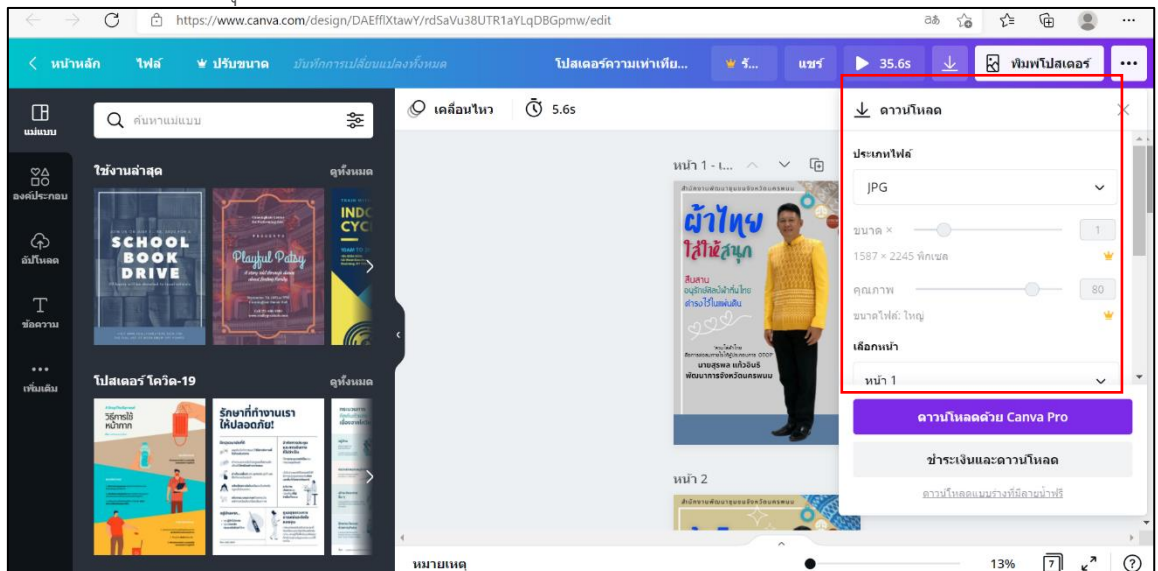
https://www.canva.com/design/DAEfflXtawY/rdSaVu38UTR1aYLqDBGpmw/edit

< หน้าหลัก ไฟล์ ปรับขนาด บันทึกการเปลี่ยนแปลงทั้งหมด โปสเตอร์ความเท่าเทีย... ร... แชร์ 35.6s พิมพ์โปสเตอร์ ...

แม่แบบ ค้นหาแม่แบบ
ใช้งานล่าสุด ดูทั้งหมด
องค์ประกอบ
SCHOOL BOOK DRIVE
Playful Patsy
INDO CYC
อัปโหลด
ข้อความ
เพิ่มเติม
โปสเตอร์ โควิด-19 ดูทั้งหมด
วิธีการใช้หน้ากาก
รักษาที่ทำงานเราให้ปลอดภัย!

เคลื่อนไหว 5.6s
หน้า 1 - I...
ผ้าไทย ใส่ให้สนุก
สืบสาน อนุรักษ์ผ้าไทย สานต่อ
นายสุรพล แก้วจันธิ
พัฒนาการจังหวัดนครพนม
หน้า 2

ดาวน์โหลด
ประเภทไฟล์
JPG
ขนาด × 1
1587 × 2245 พิกเซล
คุณภาพ 80
ขนาดไฟล์: ใหญ่
เลือกหน้า
หน้า 1
ดาวน์โหลดด้วย Canva Pro
ชำระเงินและดาวน์โหลด
ดาวน์โหลดแบบร่างที่มีลายน้ำฟรี

หมายเหตุ 13% 7